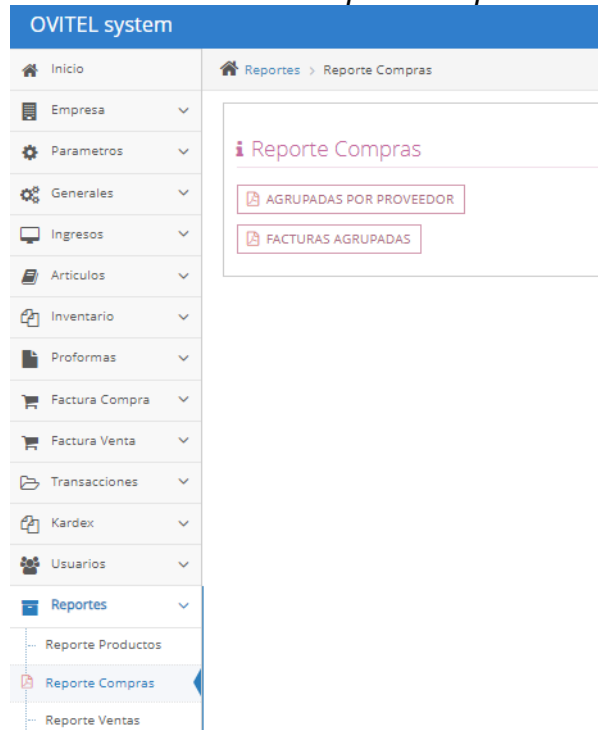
OVITEL system

Inicio
Empresa
Parametros
Generales
Ingresos
Articulos
Inventario
Proformas
Factura Compra
Factura Venta
Transacciones
Kardex
Usuarios
Reportes
Reporte Productos
Reporte Compras
Reporte Ventas

Reportes > Reporte Compras

Reporte Compras

AGRUPADAS POR PROVEEDOR

FACTURAS AGRUPADAS